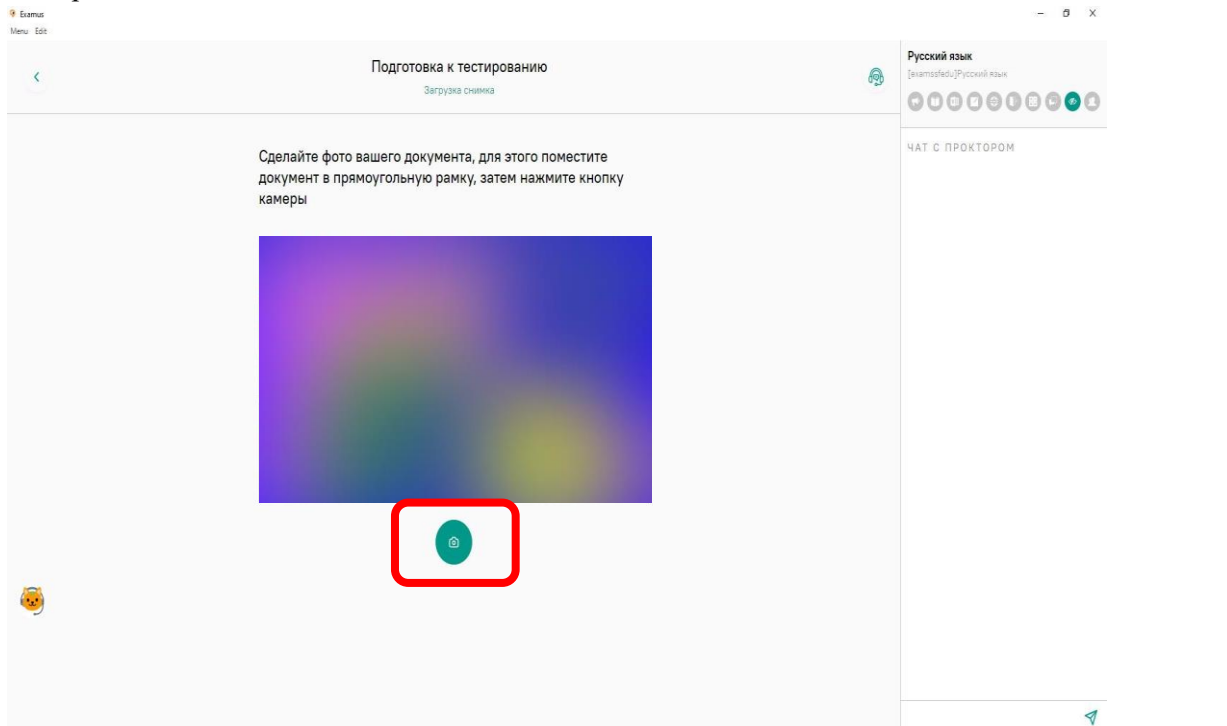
Examus
Menu Edit

Подготовка к тестированию
Загрузка снимка

Русский язык
[examusfedu]Русский язык

ЧАТ С ПРОКТОРОМ

Сделайте фото вашего документа, для этого поместите документ в прямоугольную рамку, затем нажмите кнопку камеры